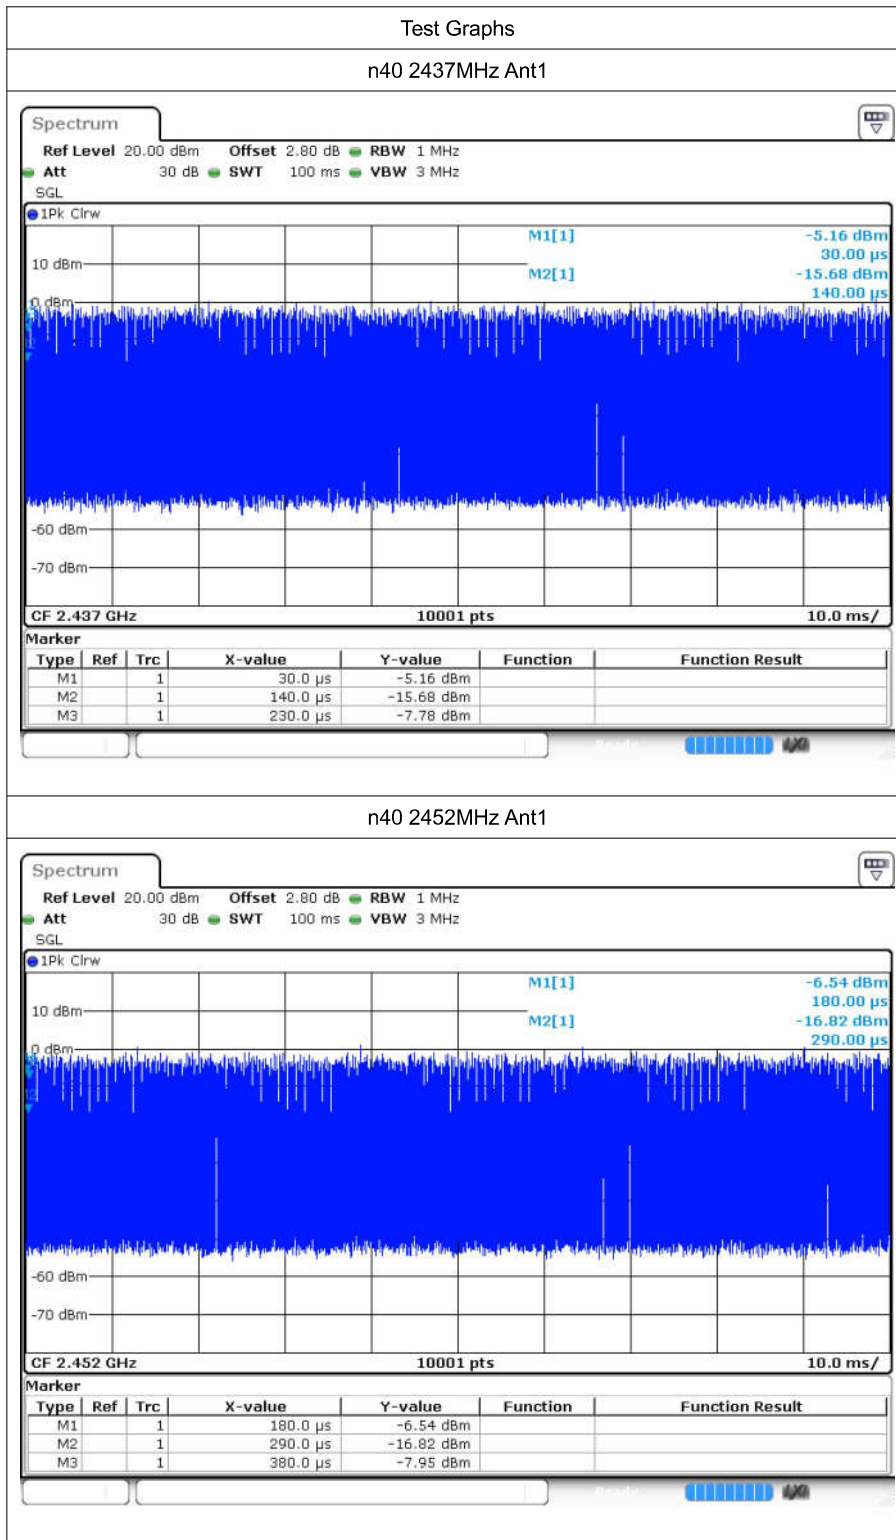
Test Graphs

n40 2437MHz Ant1

Spectrum

Ref Level 20.00 dBm Offset 2.80 dB RBW 1 MHz
Att 30 dB SWT 100 ms VBW 3 MHz
SGL

1Pk Clrw

M1[1] -5.16 dBm
30.00 µs
M2[1] -15.68 dBm
140.00 µs

10 dBm
0 dBm
-60 dBm
-70 dBm

CF 2.437 GHz 10001 pts 10.0 ms/

Marker

| Type | Ref | Trc | X-value | Y-value | Function | Function Result |
|---|---|---|---|---|---|---|
| M1 | | 1 | 30.0 µs | -5.16 dBm | | |
| M2 | | 1 | 140.0 µs | -15.68 dBm | | |
| M3 | | 1 | 230.0 µs | -7.78 dBm | | |

n40 2452MHz Ant1

Spectrum

Ref Level 20.00 dBm Offset 2.80 dB RBW 1 MHz
Att 30 dB SWT 100 ms VBW 3 MHz
SGL

1Pk Clrw

M1[1] -6.54 dBm
180.00 µs
M2[1] -16.82 dBm
290.00 µs

10 dBm
0 dBm
-60 dBm
-70 dBm

CF 2.452 GHz 10001 pts 10.0 ms/

Marker

| Type | Ref | Trc | X-value | Y-value | Function | Function Result |
|---|---|---|---|---|---|---|
| M1 | | 1 | 180.0 µs | -6.54 dBm | | |
| M2 | | 1 | 290.0 µs | -16.82 dBm | | |
| M3 | | 1 | 380.0 µs | -7.95 dBm | | |